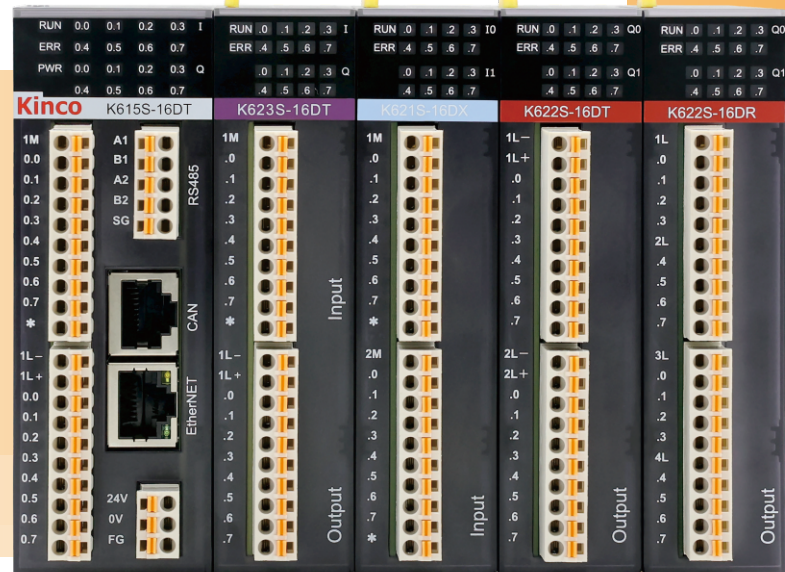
RUN 0.0 0.1 0.2 0.3 I
ERR 0.4 0.5 0.6 0.7
PWR 0.0 0.1 0.2 0.3 Q
0.4 0.5 0.6 0.7

Kinco K615S-16DT

1M
0.0
0.1
0.2
0.3
0.4
0.5
0.6
0.7
*

A1
B1
A2
B2
SG
RS485

CAN

EtherNET

1L−
1L+
0.0
0.1
0.2
0.3
0.4
0.5
0.6
0.7

24V
0V
FG

RUN .0 .1 .2 .3 I
ERR .4 .5 .6 .7
.0 .1 .2 .3 Q
.4 .5 .6 .7

K623S-16DT

1M
.0
.1
.2
.3
.4
.5
.6
.7
*
Input

1L−
1L+
.0
.1
.2
.3
.4
.5
.6
.7
Output

RUN .0 .1 .2 .3 I0
ERR .4 .5 .6 .7
.0 .1 .2 .3 I1
.4 .5 .6 .7

K621S-16DX

1M
.0
.1
.2
.3
.4
.5
.6
.7
*
Input

2M
.0
.1
.2
.3
.4
.5
.6
.7
*
Input

RUN .0 .1 .2 .3 Q0
ERR .4 .5 .6 .7
.0 .1 .2 .3 Q1
.4 .5 .6 .7

K622S-16DT

1L−
1L+
.0
.1
.2
.3
.4
.5
.6
.7

2L−
2L+
.0
.1
.2
.3
.4
.5
.6
.7
Output

RUN .0 .1 .2 .3 Q0
ERR .4 .5 .6 .7
.0 .1 .2 .3 Q1
.4 .5 .6 .7

K622S-16DR

1L
.0
.1
.2
.3
2L
.4
.5
.6
.7

3L
.0
.1
.2
.3
4L
.4
.5
.6
.7
Output